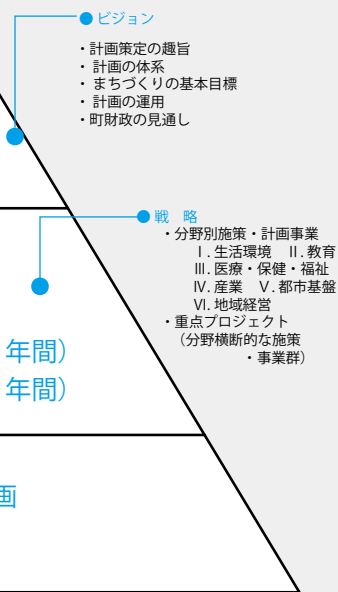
ビジョン

・計画策定の趣旨
・計画の体系
・まちづくりの基本目標
・計画の運用
・町財政の見通し

戦　略

・分野別施策・計画事業
Ⅰ. 生活環境　Ⅱ. 教育
Ⅲ. 医療・保健・福祉
Ⅳ. 産業　Ⅴ. 都市基盤
Ⅵ. 地域経営
・重点プロジェクト
（分野横断的な施策
・事業群）

年間）
年間）

画